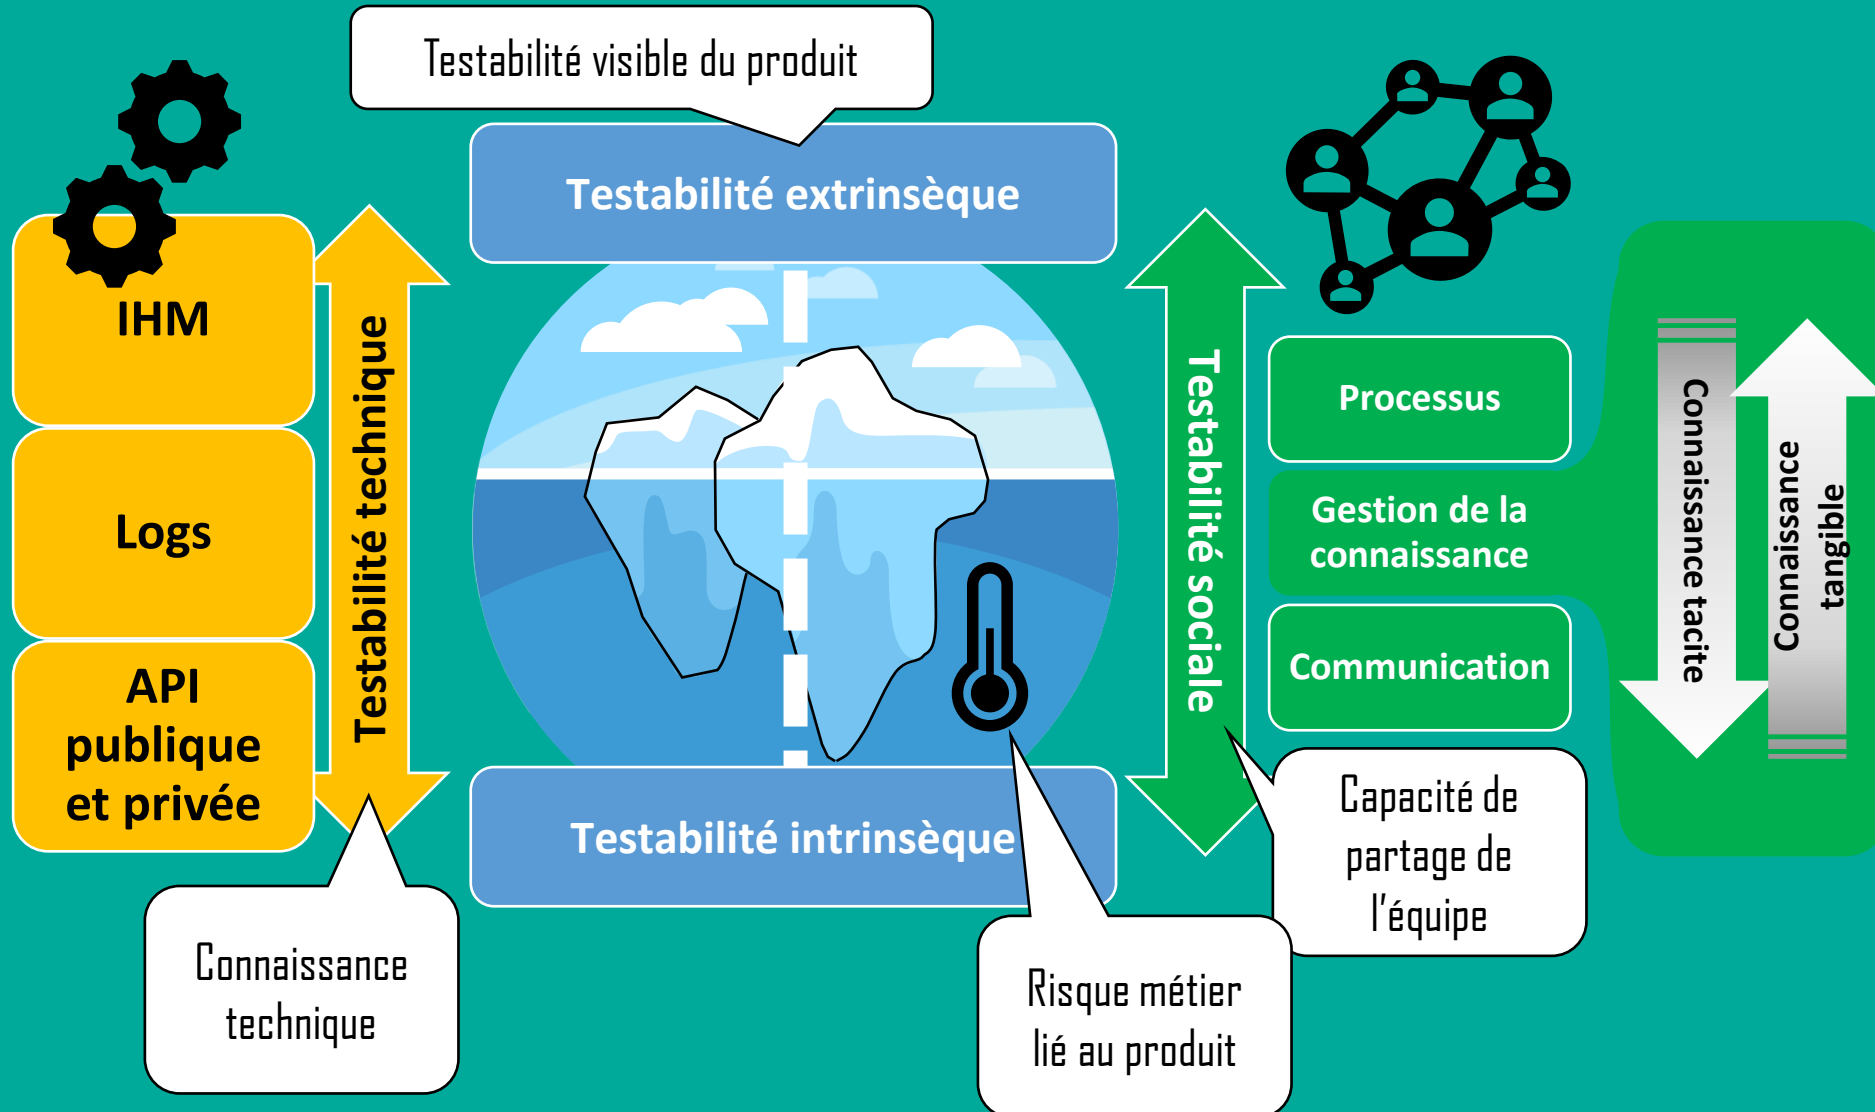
Testabilité visible du produit

Testabilité extrinsèque

IHM

Logs

API publique et privée

Testabilité technique

Testabilité intrinsèque

Connaissance technique

Risque métier lié au produit

Testabilité sociale

Processus

Gestion de la connaissance

Communication

Connaissance tacite

Connaissance tangible

Capacité de partage de l'équipe